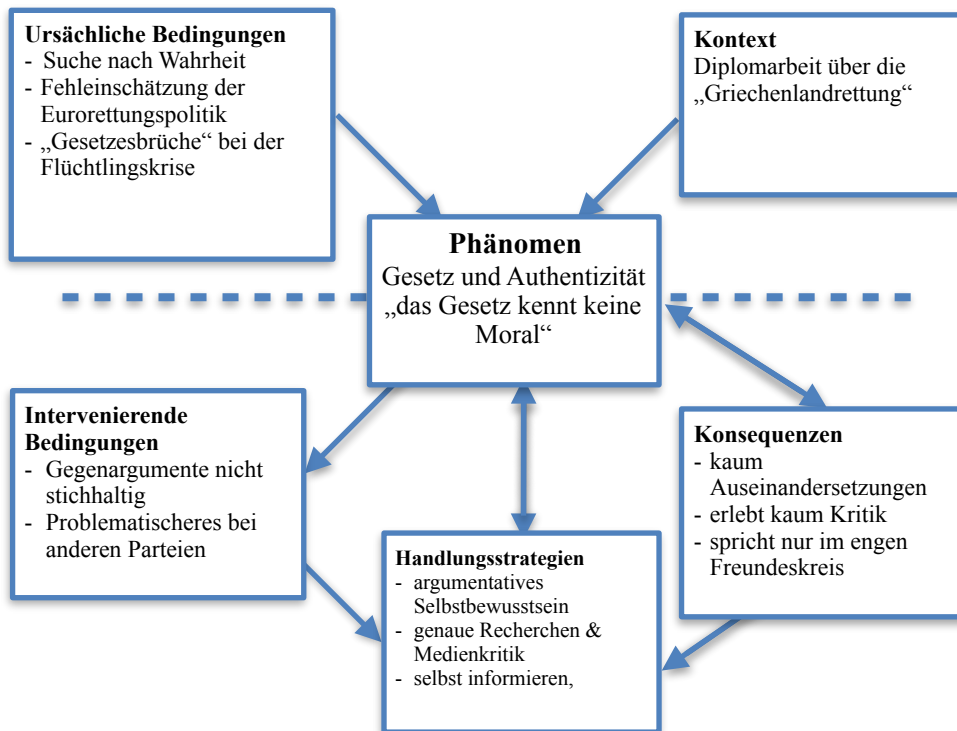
**Ursächliche Bedingungen**
- Suche nach Wahrheit
- Fehleinschätzung der Eurorettungspolitik
- „Gesetzesbrüche" bei der Flüchtlingskrise

**Kontext**
Diplomarbeit über die „Griechenlandrettung"

**Phänomen**
Gesetz und Authentizität
„das Gesetz kennt keine Moral"

**Intervenierende Bedingungen**
- Gegenargumente nicht stichhaltig
- Problematischeres bei anderen Parteien

**Konsequenzen**
- kaum Auseinandersetzungen
- erlebt kaum Kritik
- spricht nur im engen Freundeskreis

**Handlungsstrategien**
- argumentatives Selbstbewusstsein
- genaue Recherchen & Medienkritik
- selbst informieren,